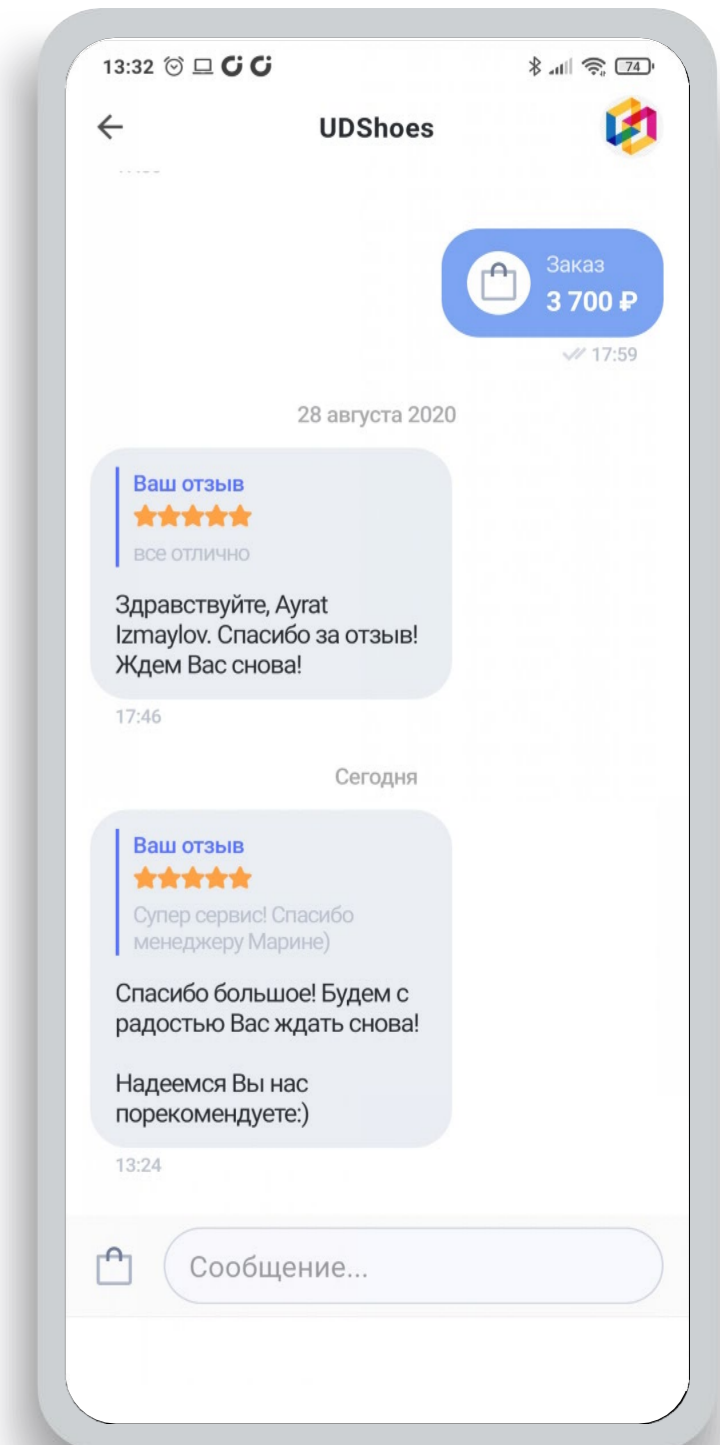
13:32

74

UDShoes

Заказ
3 700 ₽

17:59

28 августа 2020

Ваш отзыв
★★★★★
все отлично

Здравствуйте, Ayrat Izmaylov. Спасибо за отзыв! Ждем Вас снова!

17:46

Сегодня

Ваш отзыв
★★★★★
Супер сервис! Спасибо менеджеру Марине)

Спасибо большое! Будем с радостью Вас ждать снова!

Надеемся Вы нас порекомендуете:)

13:24

Сообщение...